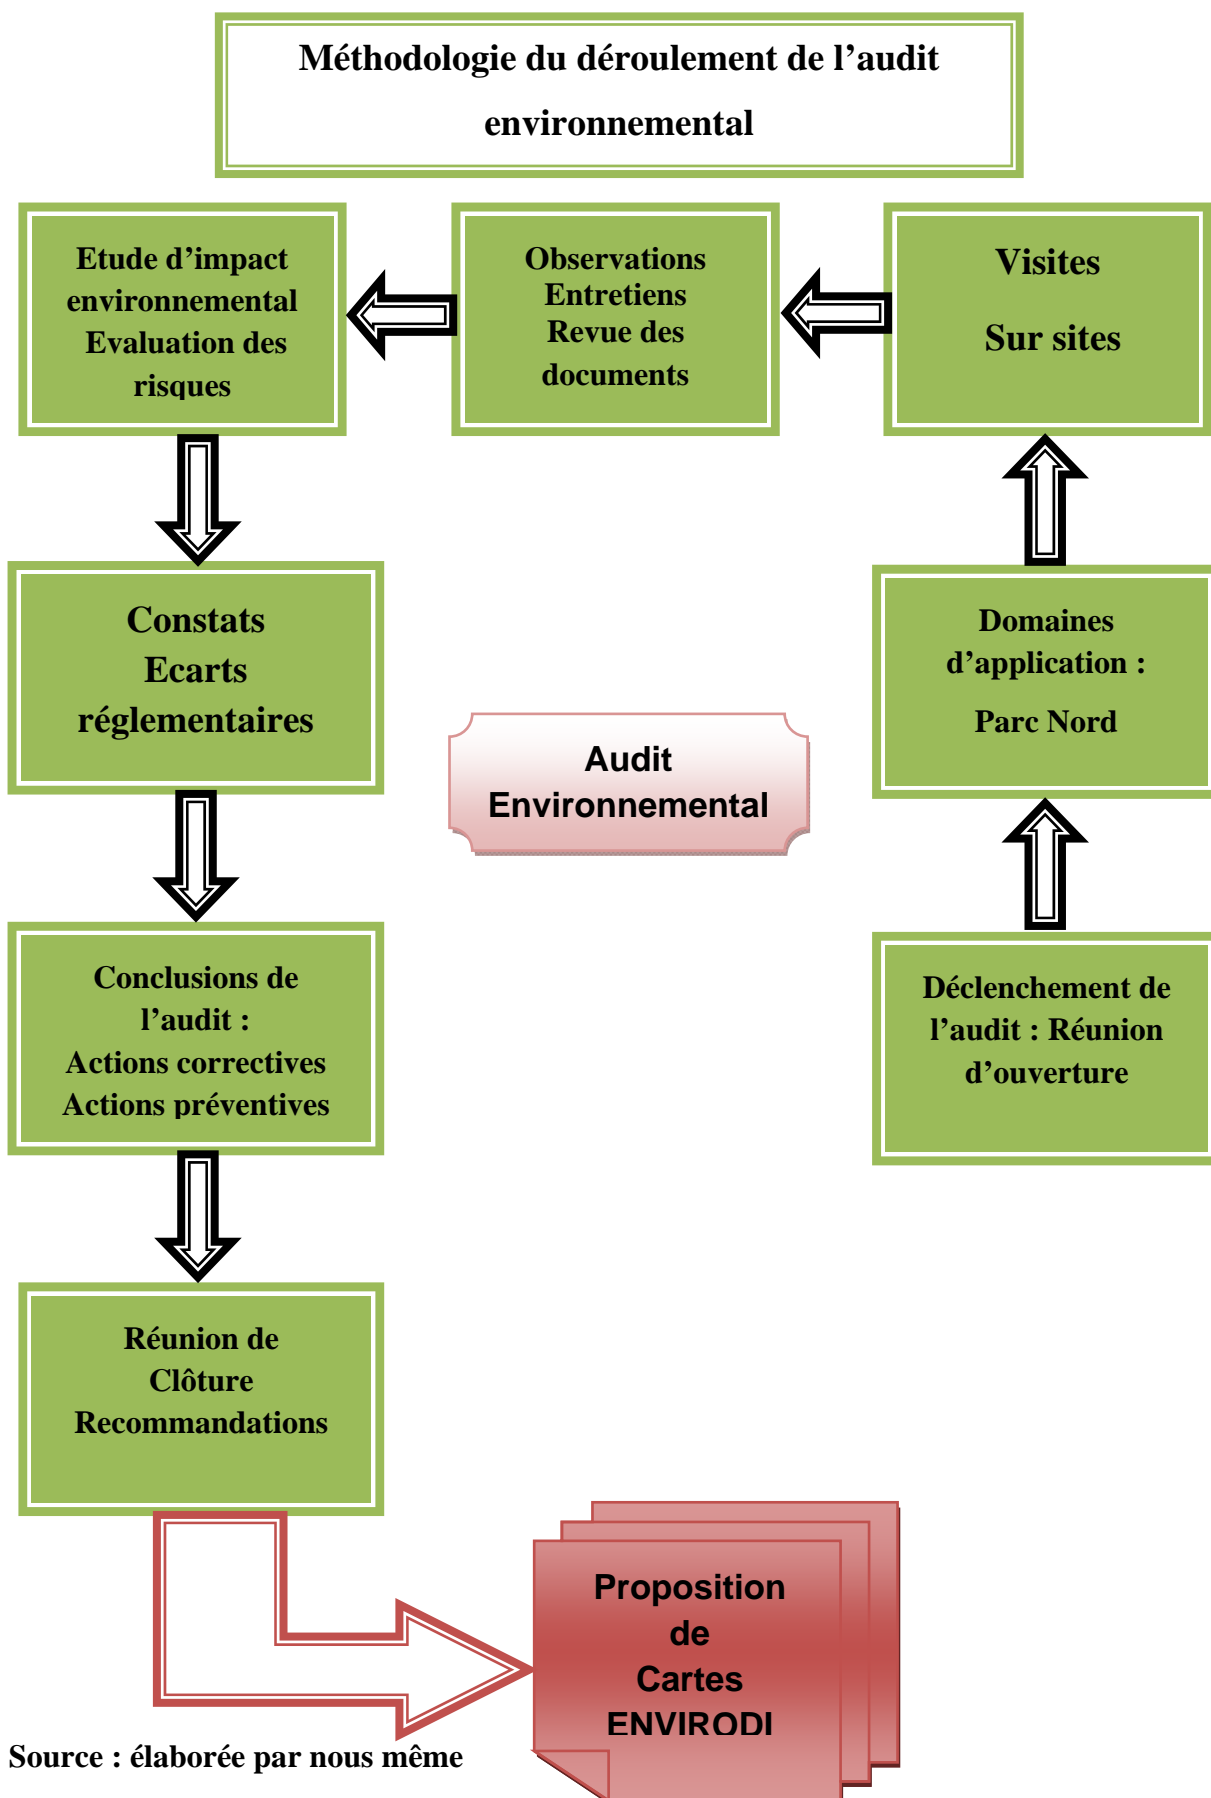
Méthodologie du déroulement de l'audit environnemental

Etude d'impact environnemental Evaluation des risques

Observations Entretiens Revue des documents

Visites

Sur sites

Constats Ecarts réglementaires

Audit Environnemental

Domaines d'application :

Parc Nord

Conclusions de l'audit : Actions correctives Actions préventives

Déclenchement de l'audit : Réunion d'ouverture

Réunion de Clôture Recommandations

Proposition de Cartes ENVIRODI

Source : élaborée par nous même